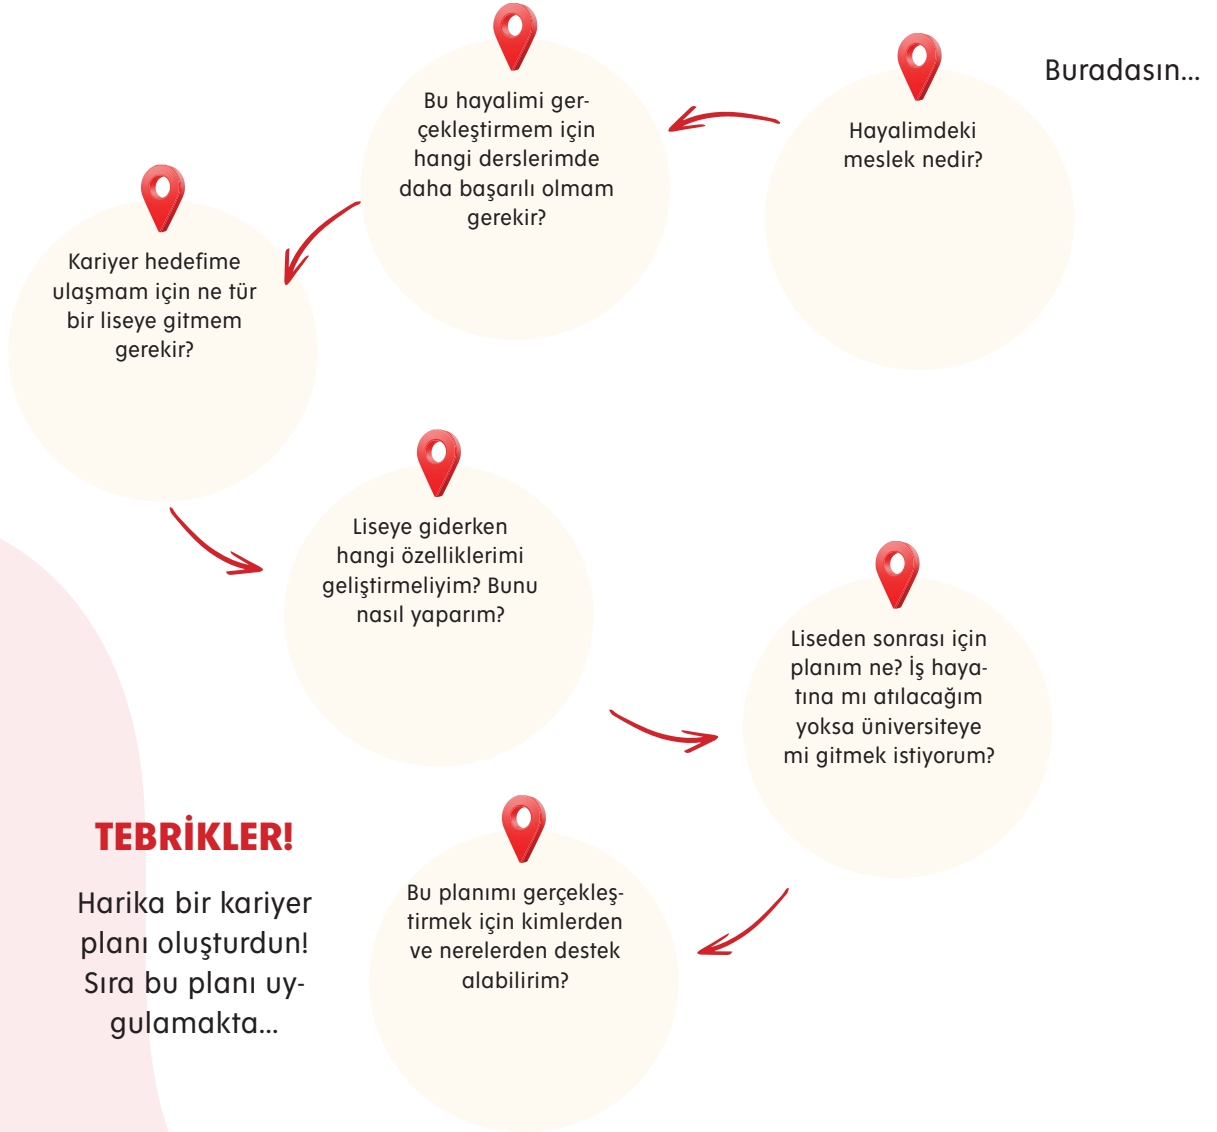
Buradasın...

Hayalimdeki meslek nedir?

Bu hayalimi gerçekleştirmem için hangi derslerimde daha başarılı olmam gerekir?

Kariyer hedefime ulaşmam için ne tür bir liseye gitmem gerekir?

Liseye giderken hangi özelliklerimi geliştirmeliyim? Bunu nasıl yaparım?

Liseden sonrası için planım ne? İş hayatına mı atılacağım yoksa üniversiteye mi gitmek istiyorum?

Bu planımı gerçekleştirmek için kimlerden ve nerelerden destek alabilirim?

TEBRİKLER!

Harika bir kariyer planı oluşturdun! Sıra bu planı uygulamakta...